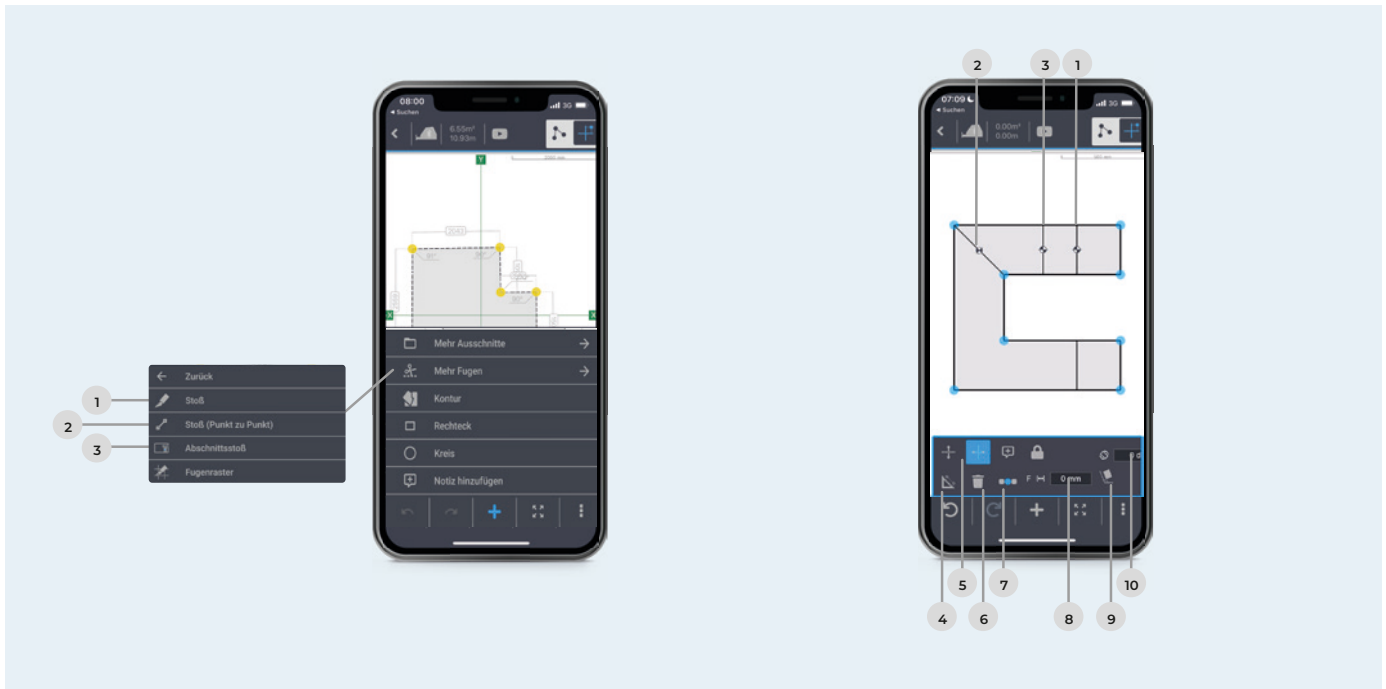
08:00
◂ Suchen
3G
6.55m²
10.93m
Y
X
X

Mehr Ausschnitte
Mehr Fugen
Kontur
Rechteck
Kreis
Notiz hinzufügen

Zurück
1 Stoß
2 Stoß (Punkt zu Punkt)
3 Abschnittsstoß
Fugenraster

07:09
◂ Suchen
3G
0.00m²
0.00m

2 3 1

F
0 mm

4 5 6 7 8 9 10